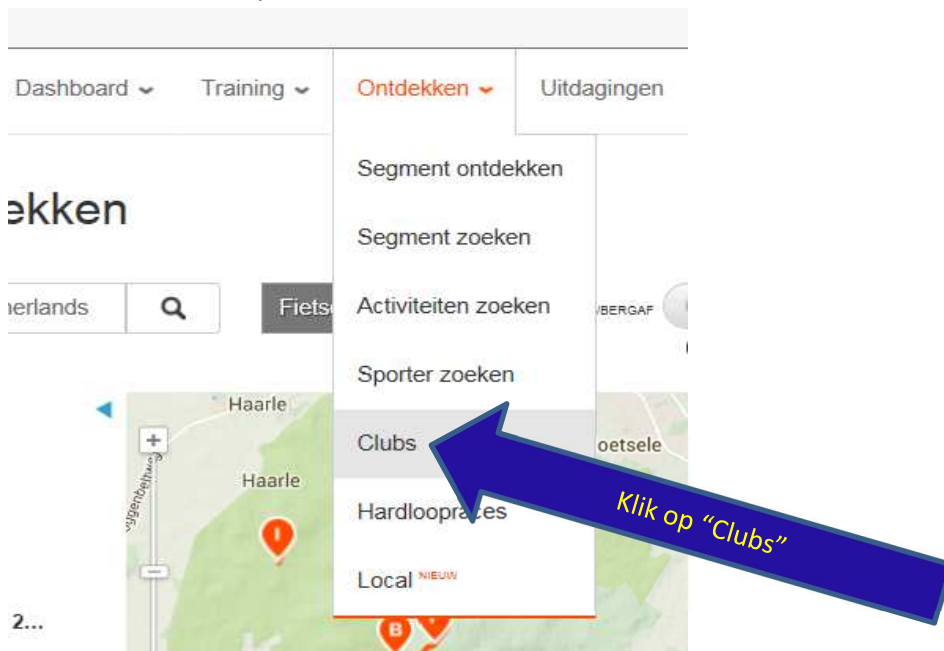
Dashboard ⌄ Training ⌄ Ontdekken ⌄ Uitdagingen

ekken

herlands

Fiets

Segment ontdekken

Segment zoeken

Activiteiten zoeken

Sporter zoeken

Clubs

Hardloopraces

Local NIEUW

BERGAF

Haarle

Haarle

oetsele

+

2...

Klik op "Clubs"